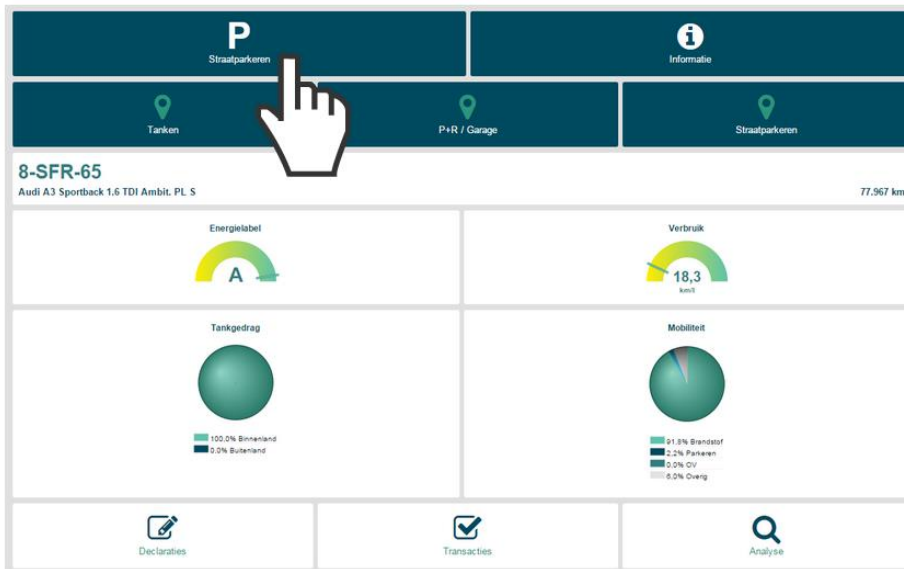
P
Straatparkeren

Informatie

Tanken

P+R / Garage

Straatparkeren

8-SFR-65
Audi A3 Sportback 1.6 TDI Ambit. PL S

77.967 km

Energielabel
A

Verbruik
18,3
km/l

Tankgedrag
100,0% Binnenland
0,0% Buitenland

Mobiliteit
91,8% Brandstof
2,2% Parkeren
0,0% OV
6,0% Overig

Declaraties

Transacties

Analyse